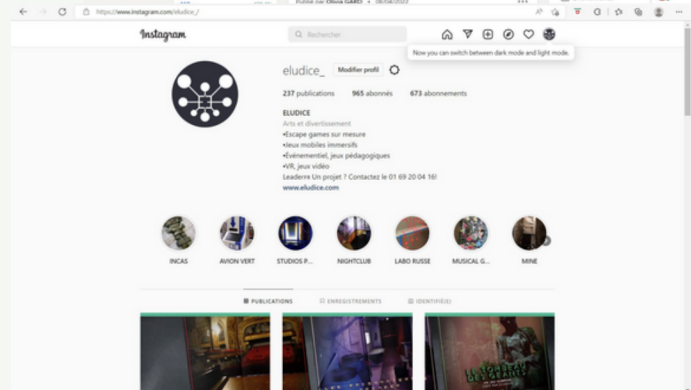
https://www.instagram.com/eludice_/

Instagram

Rechercher

Now you can switch between dark mode and light mode.

eludice_ Modifier profil

237 publications 965 abonnés 673 abonnements

ELUDICE
Arts et divertissement
•Escape games sur mesure
•Jeux mobiles immersifs
•Événementiel, jeux pédagogiques
•VR, jeux vidéo
Leader en Un projet ? Contactez le 01 69 20 04 16!
www.eludice.com

INCAS AVION VERT STUDIOS P... NIGHTCLUB LABO RUSSE MUSICAL G... MINE

PUBLICATIONS ENREGISTREMENTS IDENTIFIÉ(E)